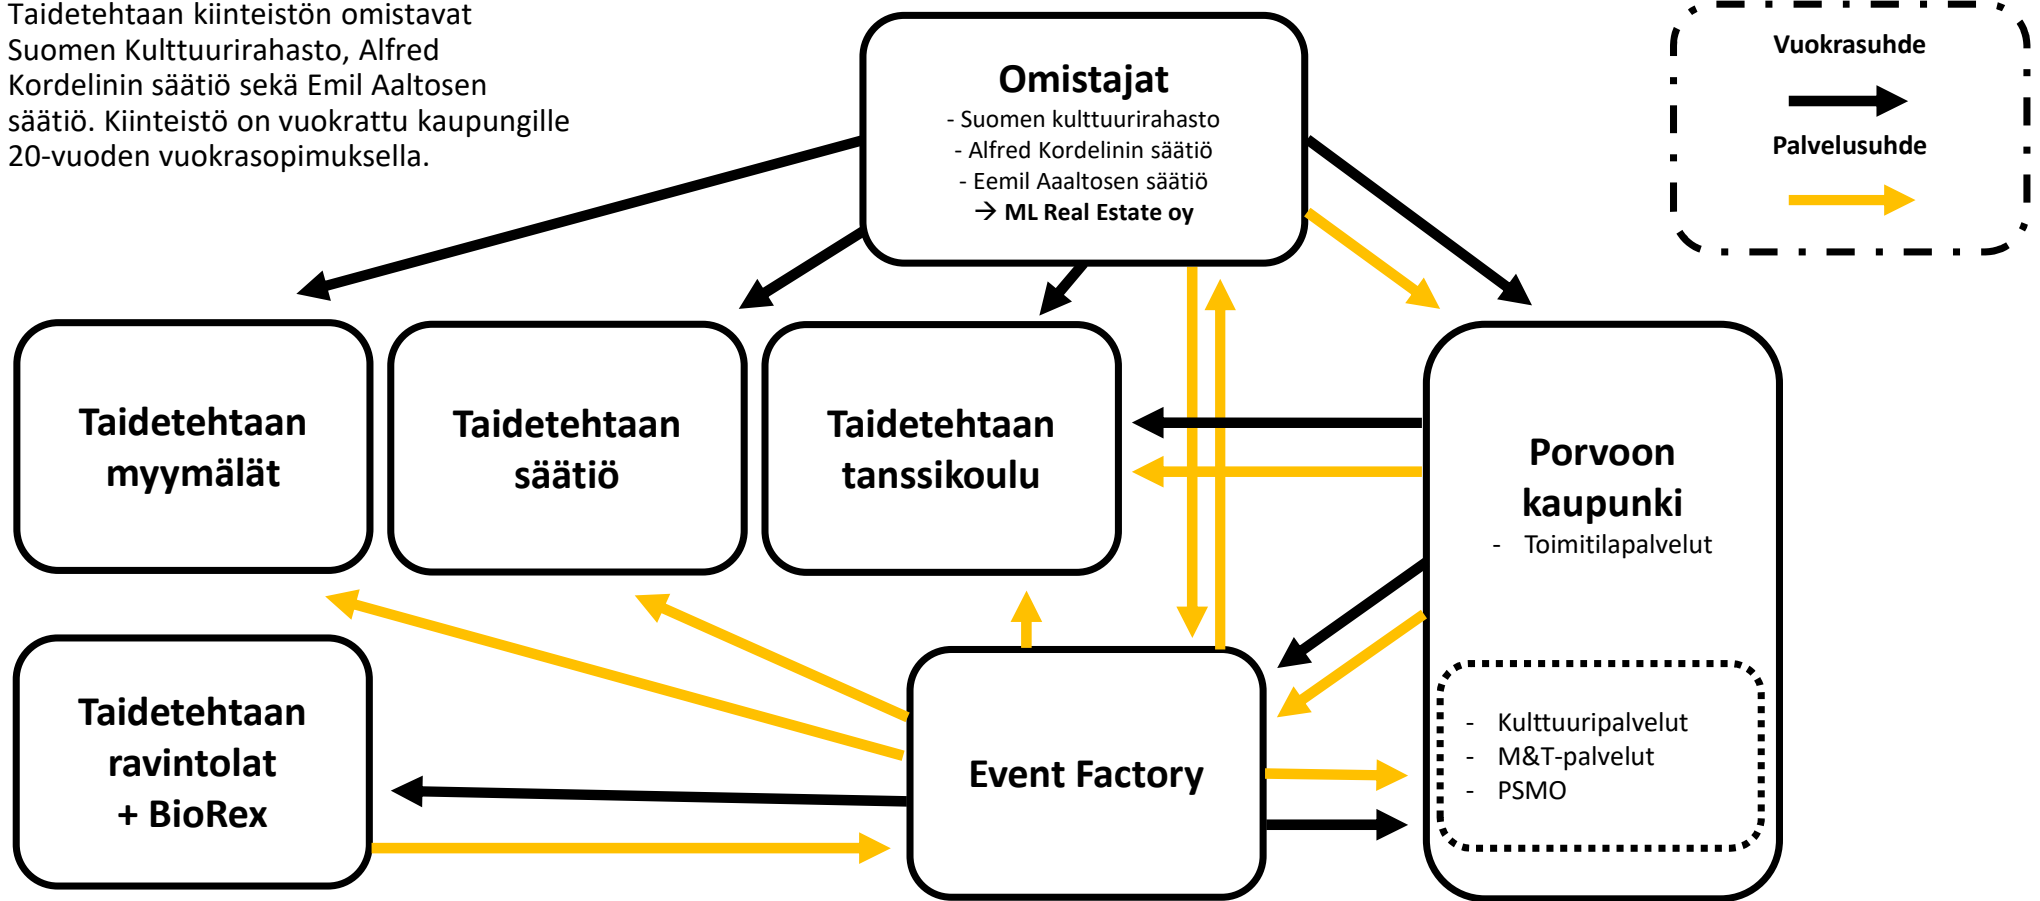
Taidetehtaan kiinteistön omistavat Suomen Kulttuurirahasto, Alfred Kordelinin säätiö sekä Emil Aaltosen säätiö. Kiinteistö on vuokrattu kaupungille 20-vuoden vuokrasopimuksella.

Omistajat
- Suomen kulttuurirahasto
- Alfred Kordelinin säätiö
- Eemil Aaltosen säätiö
→ ML Real Estate oy

Vuokrasuhde

Palvelusuhde

Taidetehtaan myymälät

Taidetehtaan säätiö

Taidetehtaan tanssikoulu

Porvoon kaupunki
- Toimitilapalvelut

- Kulttuuripalvelut
- M&T-palvelut
- PSMO

Taidetehtaan ravintolat + BioRex

Event Factory